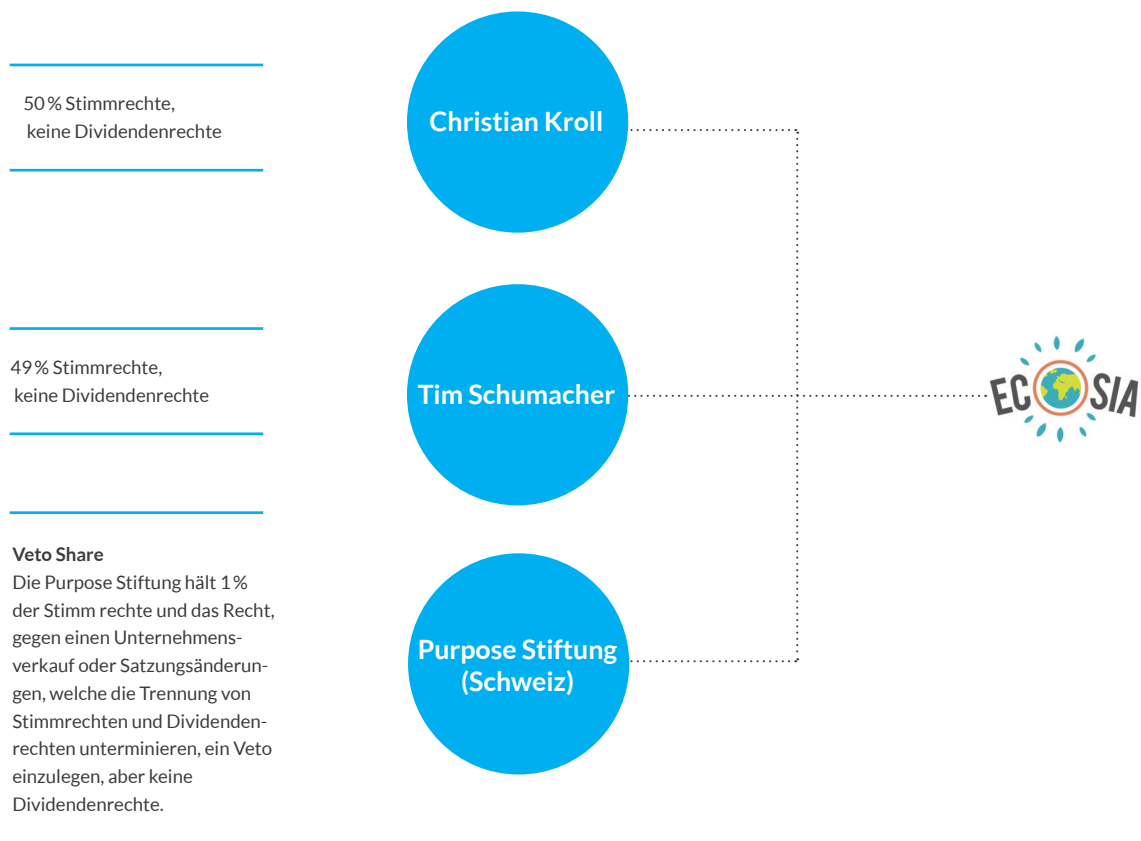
50 % Stimmrechte, keine Dividendenrechte

Christian Kroll

49 % Stimmrechte, keine Dividendenrechte

Tim Schumacher

ECOSIA

**Veto Share**
Die Purpose Stiftung hält 1 % der Stimm rechte und das Recht, gegen einen Unternehmensverkauf oder Satzungsänderungen, welche die Trennung von Stimmrechten und Dividendenrechten unterminieren, ein Veto einzulegen, aber keine Dividendenrechte.

Purpose Stiftung (Schweiz)